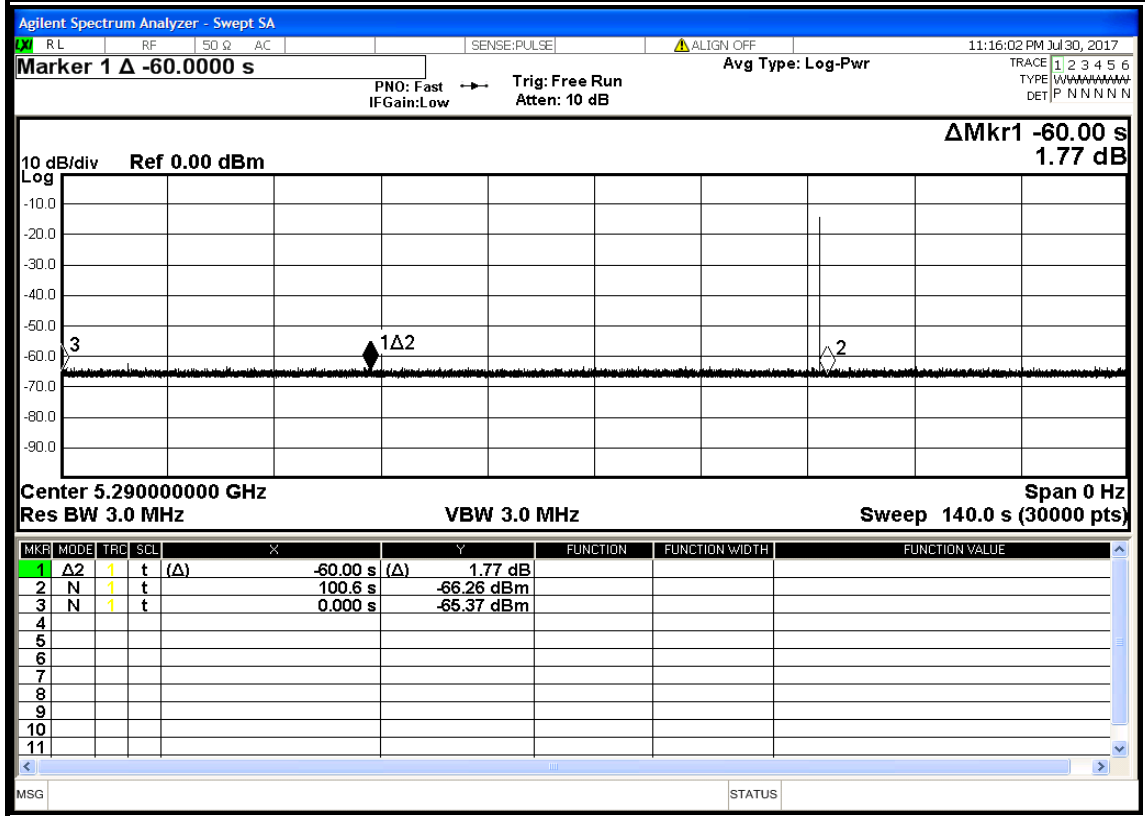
Agilent Spectrum Analyzer - Swept SA

RL RF 50 Ω AC SENSE:PULSE ALIGN OFF 11:16:02 PM Jul 30, 2017

Marker 1 Δ -60.0000 s

PNO: Fast
IFGain:Low

Trig: Free Run
Atten: 10 dB

Avg Type: Log-Pwr

TRACE 1 2 3 4 5 6
TYPE WWWWWW
DET P N N N N N

ΔMkr1 -60.00 s
1.77 dB

10 dB/div Ref 0.00 dBm
Log

-10.0
-20.0
-30.0
-40.0
-50.0
-60.0
-70.0
-80.0
-90.0

3
1Δ2
2

Center 5.290000000 GHz
Res BW 3.0 MHz
VBW 3.0 MHz
Span 0 Hz
Sweep 140.0 s (30000 pts)

| MKR | MODE | TRC | SCL | X | Y | FUNCTION | FUNCTION WIDTH | FUNCTION VALUE |
|---|---|---|---|---|---|---|---|---|
| 1 | Δ2 | 1 | t | (Δ) -60.00 s | (Δ) 1.77 dB | | | |
| 2 | N | 1 | t | 100.6 s | -66.26 dBm | | | |
| 3 | N | 1 | t | 0.000 s | -65.37 dBm | | | |
| 4 | | | | | | | | |
| 5 | | | | | | | | |
| 6 | | | | | | | | |
| 7 | | | | | | | | |
| 8 | | | | | | | | |
| 9 | | | | | | | | |
| 10 | | | | | | | | |
| 11 | | | | | | | | |

MSG STATUS